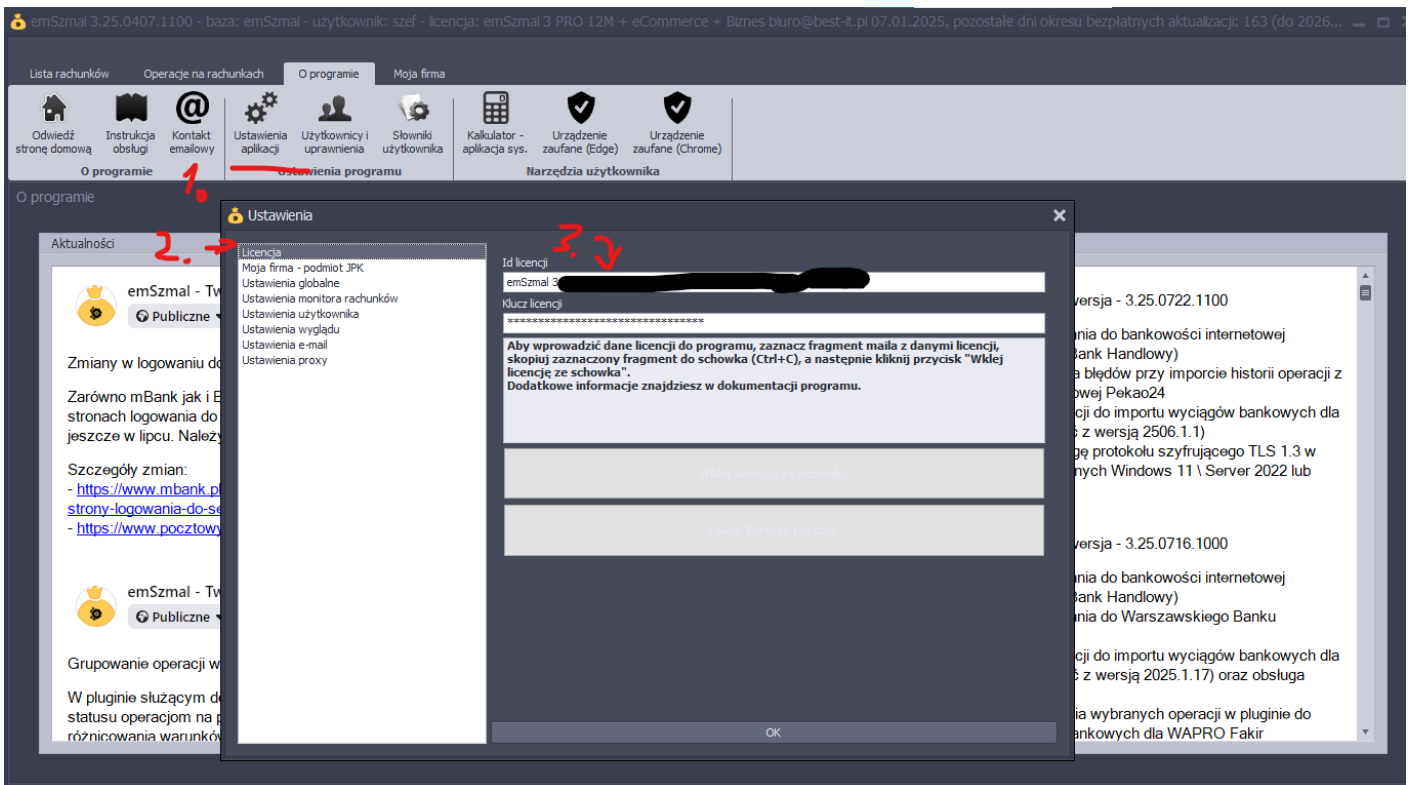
emSzmal 3.25.0407.1100 - baza: emSzmal - użytkownik: szef - licencja: emSzmal 3 PRO 12M + eCommerce + Biznes biuro@best-it.pl 07.01.2025, pozostałe dni okresu bezpłatnych aktualizacji: 163 (do 2026...

Lista rachunków | Operacje na rachunkach | O programie | Moja firma

Odwiedź stronę domową | Instrukcja obsługi | Kontakt emailowy
O programie

Ustawienia aplikacji | Użytkownicy i uprawnienia | Słowniki użytkownika
Ustawienia programu

Kalkulator - aplikacja sys. | Urządzenie zaufane (Edge) | Urządzenie zaufane (Chrome)
Narzędzia użytkownika

1.

O programie

Aktualności

emSzmal - Tw
Publiczne

Zmiany w logowaniu do

Zarówno mBank jak i B
stronach logowania do
jeszcze w lipcu. Należy

Szczegóły zmian:
- https://www.mbank.pl
strony-logowania-do-se
- https://www.pocztowy

emSzmal - Tw
Publiczne

Grupowanie operacji w

W pluginie służącym d
statusu operacjom na p
różnicowania warunków

wersja - 3.25.0722.1100

ania do bankowości internetowej
Bank Handlowy)
błędów przy imporcie historii operacji z
owej Pekao24
cji do importu wyciągów bankowych dla
z wersją 2506.1.1)
gę protokołu szyfrującego TLS 1.3 w
nych Windows 11 \ Server 2022 lub

wersja - 3.25.0716.1000

ania do bankowości internetowej
Bank Handlowy)
ania do Warszawskiego Banku

cji do importu wyciągów bankowych dla
z wersją 2025.1.17) oraz obsługa

ia wybranych operacji w pluginie do
ankowych dla WAPRO Fakir

Ustawienia

2.

Licencja
Moja firma - podmiot JPK
Ustawienia globalne
Ustawienia monitora rachunków
Ustawienia użytkownika
Ustawienia wyglądu
Ustawienia e-mail
Ustawienia proxy

3.

Id licencji
emSzmal 3 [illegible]

Klucz licencji
********************************

Aby wprowadzić dane licencji do programu, zaznacz fragment maila z danymi licencji, skopiuj zaznaczony fragment do schowka (Ctrl+C), a następnie kliknij przycisk "Wklej licencję ze schowka".
Dodatkowe informacje znajdziesz w dokumentacji programu.

Wklej licencję ze schowka

Zakup licencję lub dział

OK